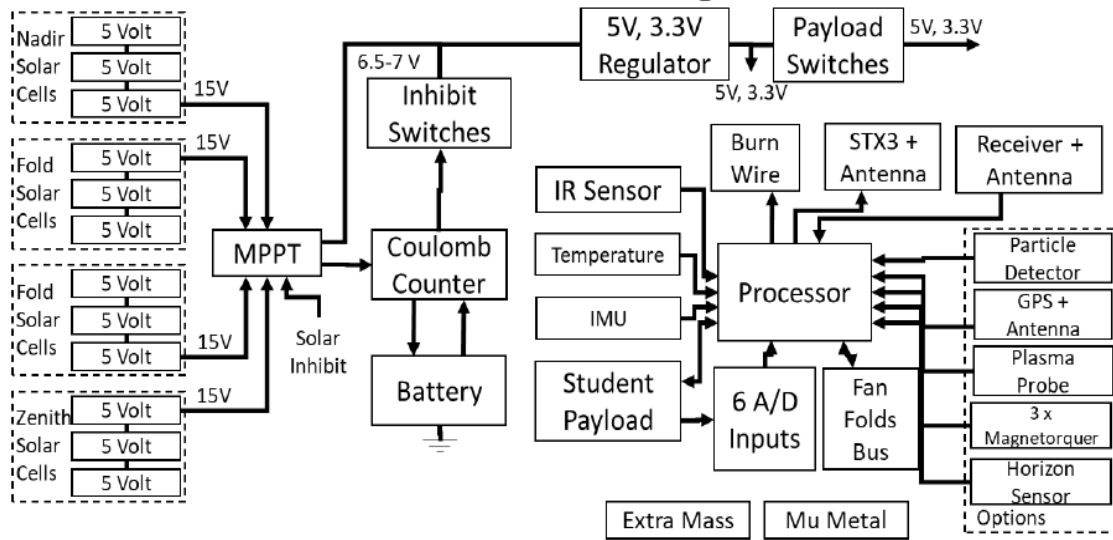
Nadir
Solar
Cells
5 Volt
5 Volt
5 Volt
15V

Fold
Solar
Cells
5 Volt
5 Volt
5 Volt
15V

Fold
Solar
Cells
5 Volt
5 Volt
5 Volt
15V

Zenith
Solar
Cells
5 Volt
5 Volt
5 Volt
15V

MPPT
Solar Inhibit

6.5-7 V
Inhibit Switches
Coulomb Counter
Battery

5V, 3.3V Regulator
5V, 3.3V
Payload Switches
5V, 3.3V

Burn Wire
STX3 + Antenna
Receiver + Antenna

IR Sensor
Temperature
IMU
Processor
Student Payload
6 A/D Inputs
Fan Folds Bus

Particle Detector
GPS + Antenna
Plasma Probe
3 x Magnetorquer
Horizon Sensor
Options

Extra Mass
Mu Metal